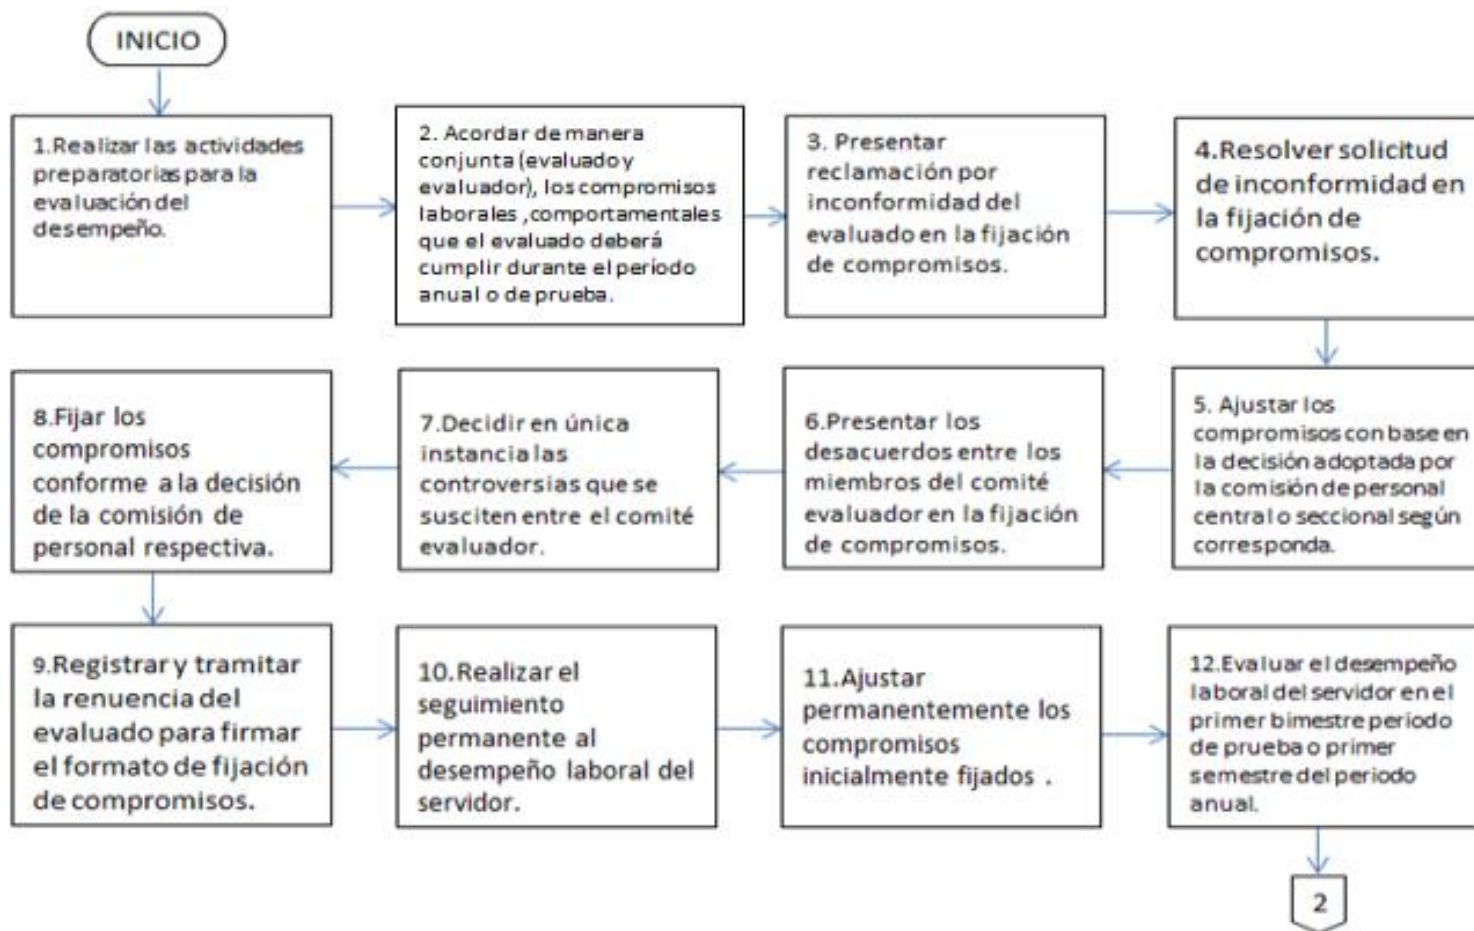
INICIO

1.Realizar las actividades preparatorias para la evaluación del desempeño.

2. Acordar de manera conjunta (evaluado y evaluador), los compromisos laborales ,comportamentales que el evaluado deberá cumplir durante el periodo anual o de prueba.

3. Presentar reclamación por inconformidad del evaluado en la fijación de compromisos.

4.Resolver solicitud de inconformidad en la fijación de compromisos.

5. Ajustar los compromisos con base en la decisión adoptada por la comisión de personal central o seccional según corresponda.

6.Presentar los desacuerdos entre los miembros del comité evaluador en la fijación de compromisos.

7.Decidir en única instancia las controversias que se susciten entre el comité evaluador.

8.Fijar los compromisos conforme a la decisión de la comisión de personal respectiva.

9.Registrar y tramitar la renuencia del evaluado para firmar el formato de fijación de compromisos.

10.Realizar el seguimiento permanente al desempeño laboral del servidor.

11.Ajustar permanentemente los compromisos inicialmente fijados .

12.Evaluar el desempeño laboral del servidor en el primer bimestre periodo de prueba o primer semestre del periodo anual.

2